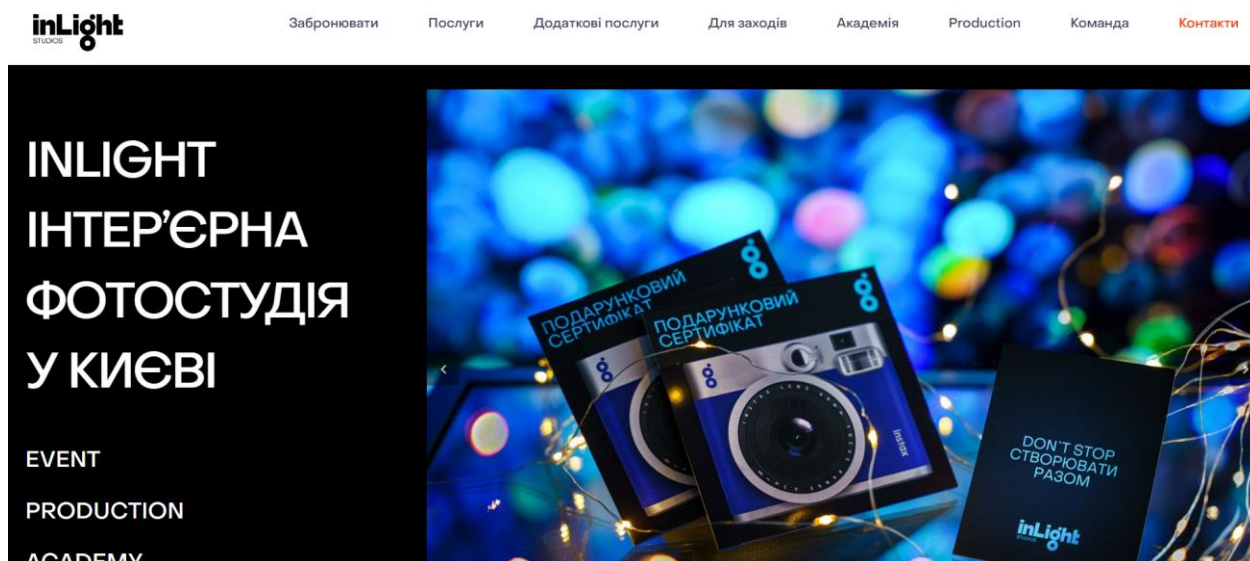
inLight STUDIOS

Забронювати Послуги Додаткові послуги Для заходів Академія Production Команда Контакти

INLIGHT ІНТЕР'ЄРНА ФОТОСТУДІЯ У КИЄВІ

EVENT

PRODUCTION

ACADEMY

ПОДАРУНКОВИЙ СЕРТИФІКАТ

ПОДАРУНКОВИЙ СЕРТИФІКАТ

instax

DON'T STOP СТВОРЮВАТИ РАЗОМ

inLight STUDIOS